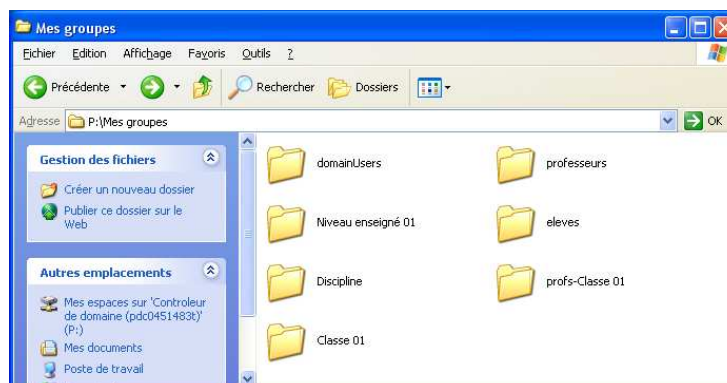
Mes groupes

Fichier Edition Affichage Favoris Outils ?

Précédente Rechercher Dossiers

Adresse P:\Mes groupes

OK

Gestion des fichiers

Créer un nouveau dossier

Publier ce dossier sur le Web

Autres emplacements

Mes espaces sur 'Controleur de domaine (pdc0451483t)' (P:)

Mes documents

Poste de travail

domainUsers

professeurs

Niveau enseigné 01

eleves

Discipline

profs-Classe 01

Classe 01